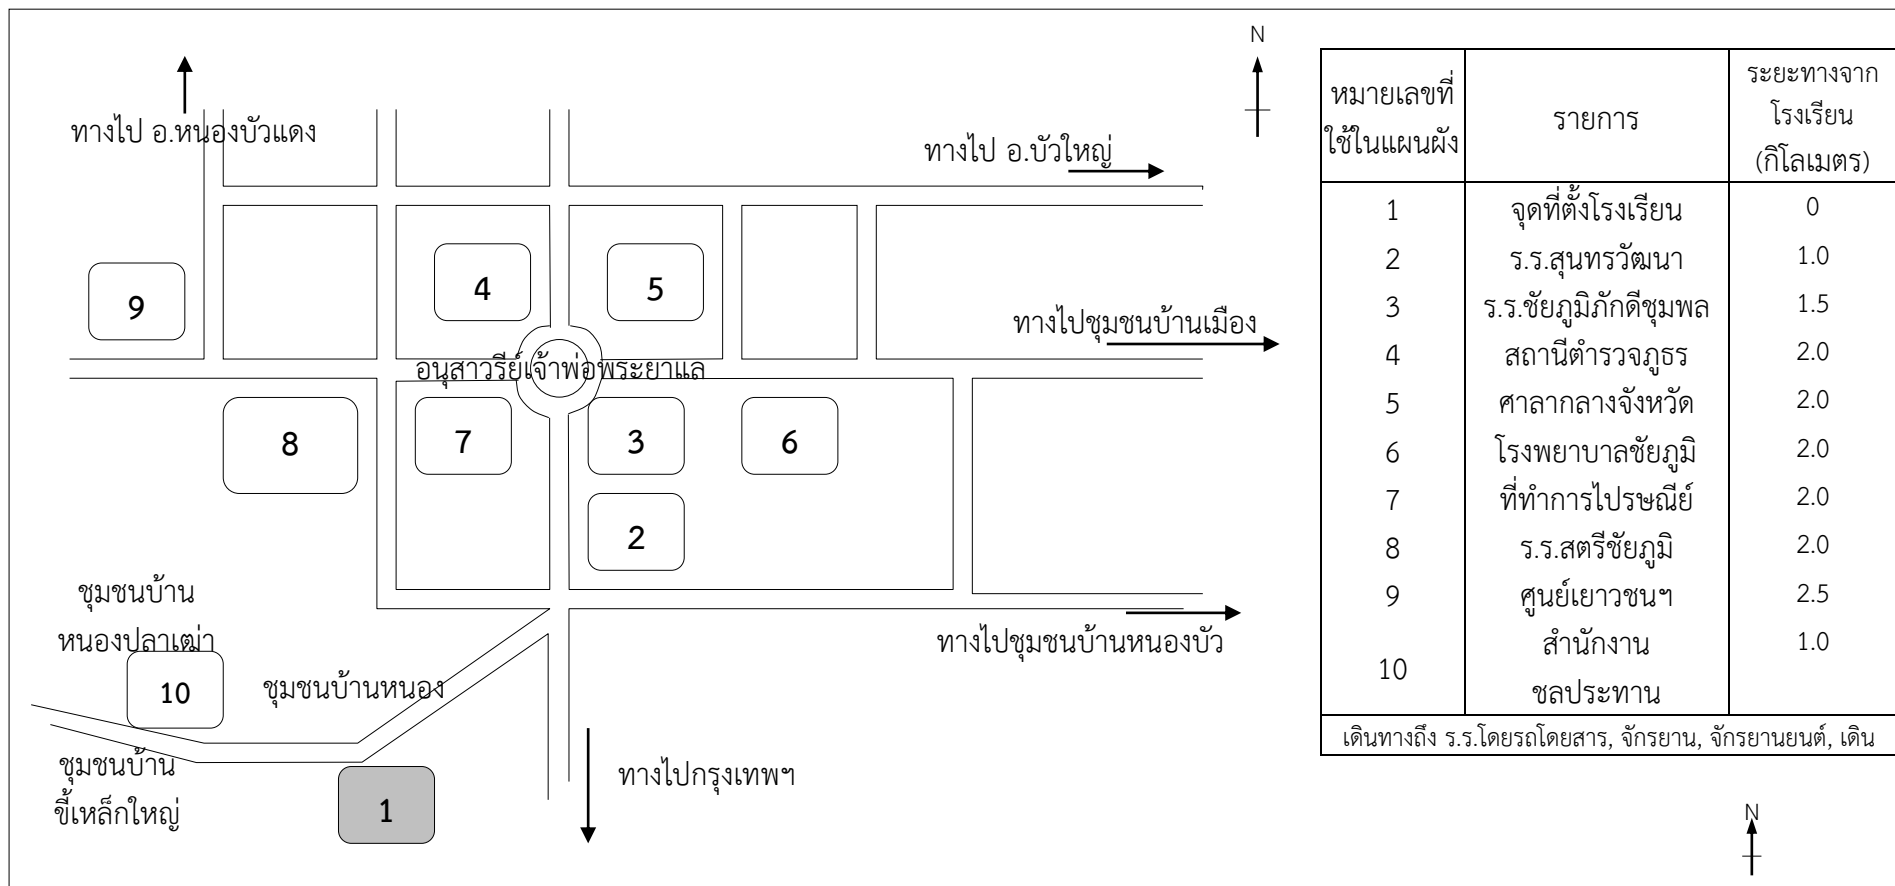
ทางไป อ.หนองบัวแดง

N

ทางไป อ.บัวใหญ่

9

4

5

ทางไปชุมชนบ้านเมือง

อนุสาวรีย์เจ้าพ่อพระยาแล

8

7

3

6

2

ชุมชนบ้าน หนองปลาเฒ่า

10

ชุมชนบ้านหนอง

ทางไปชุมชนบ้านหนองบัว

ชุมชนบ้าน ขี้เหล็กใหญ่

1

ทางไปกรุงเทพฯ

| หมายเลขที่ใช้ในแผนผัง | รายการ | ระยะทางจากโรงเรียน (กิโลเมตร) |
|---|---|---|
| 1 | จุดที่ตั้งโรงเรียน | 0 |
| 2 | ร.ร.สุนทรวัฒนา | 1.0 |
| 3 | ร.ร.ชัยภูมิภักดีชุมพล | 1.5 |
| 4 | สถานีตำรวจภูธร | 2.0 |
| 5 | ศาลากลางจังหวัด | 2.0 |
| 6 | โรงพยาบาลชัยภูมิ | 2.0 |
| 7 | ที่ทำการไปรษณีย์ | 2.0 |
| 8 | ร.ร.สตรีชัยภูมิ | 2.0 |
| 9 | ศูนย์เยาวชนฯ | 2.5 |
| 10 | สำนักงาน ชลประทาน | 1.0 |
| เดินทางถึง ร.ร.โดยรถโดยสาร, จักรยาน, จักรยานยนต์, เดิน | | |

N